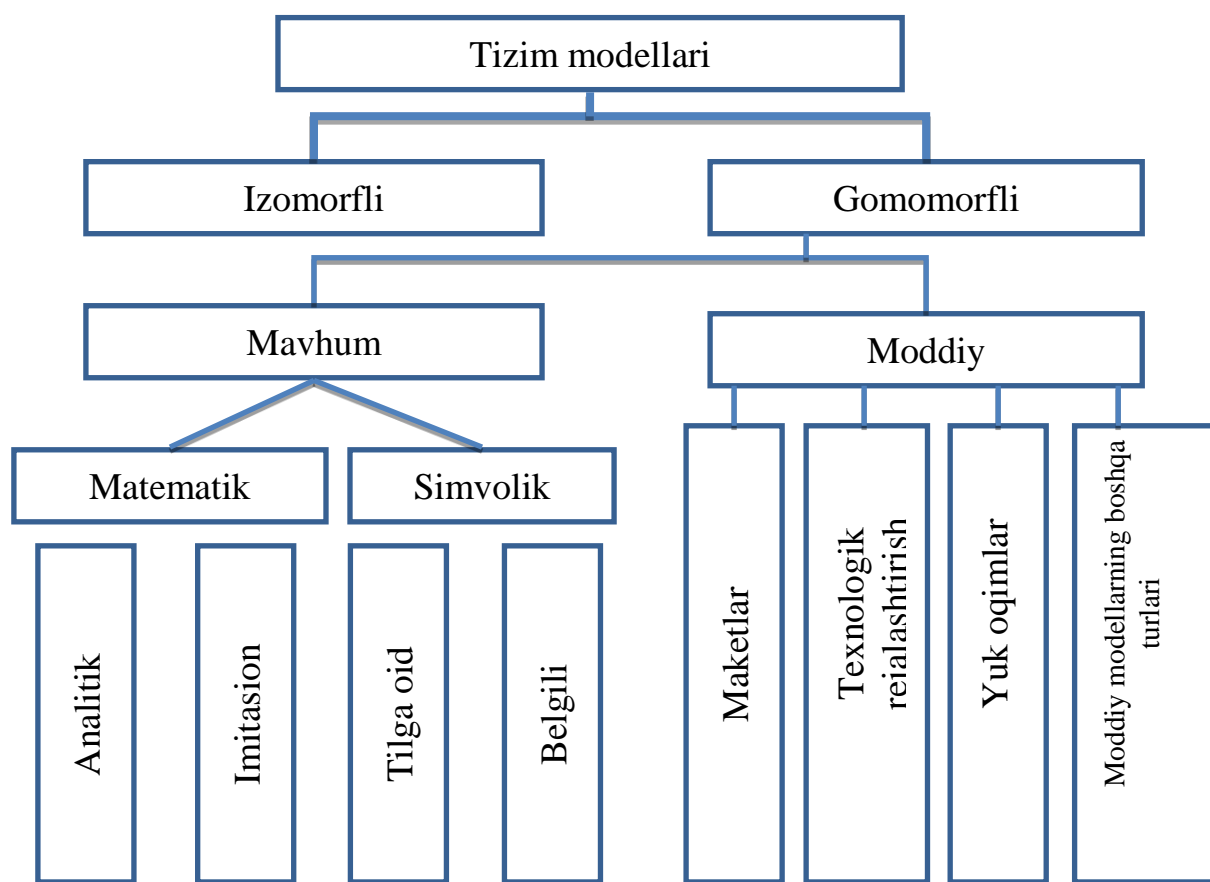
Tizim modellari

Izomorfli

Gomomorfli

Mavhum

Moddiy

Matematik

Simvolik

Analitik

Imitasion

Tilga oid

Belgili

Maketlar

Texnologik reialashtirish

Yuk oqimlar

Moddiy modellarning boshqa turlari